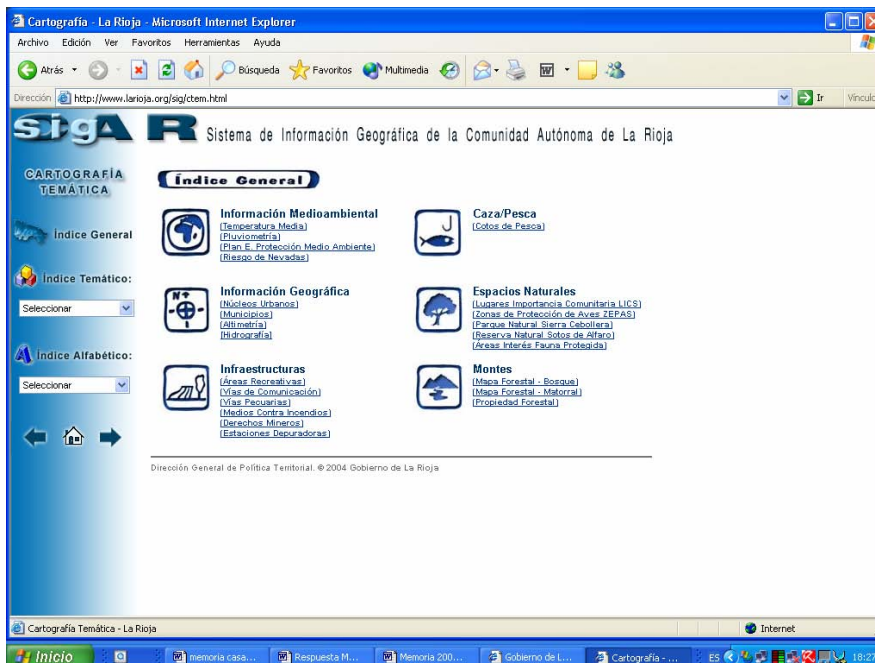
Cartografía - La Rioja - Microsoft Internet Explorer

Archivo Edición Ver Favoritos Herramientas Ayuda

Atrás Búsqueda Favoritos Multimedia

Dirección http://www.larioja.org/sig/ctem.html Ir Vínculo

SIGA R Sistema de Información Geográfica de la Comunidad Autónoma de La Rioja

CARTOGRAFÍA TEMÁTICA

Índice General

Índice Temático:

Seleccionar

Índice Alfabético:

Seleccionar

Índice General

Información Medioambiental
[Temperatura Media]
[Pluviometría]
[Plan E. Protección Medio Ambiente]
[Riesgo de Nevadas]

Caza/Pesca
[Cotos de Pesca]

Información Geográfica
[Núcleos Urbanos]
[Municipios]
[Altimetría]
[Hidrografía]

Espacios Naturales
[Lugares Importancia Comunitaria LICS]
[Zonas de Protección de Aves ZEPAS]
[Parque Natural Sierra Cebollera]
[Reserva Natural Sotos de Alfaro]
[Áreas Interés Fauna Protegida]

Infraestructuras
[Áreas Recreativas]
[Vías de Comunicación]
[Vías Pecuarias]
[Medios Contra Incendios]
[Derechos Mineros]
[Estaciones Depuradoras]

Montes
[Mapa Forestal - Bosque]
[Mapa Forestal - Matorral]
[Propiedad Forestal]

Dirección General de Política Territorial. © 2004 Gobierno de La Rioja

Cartografía Temática - La Rioja

Internet

Inicio memoria casa... Respuesta M... Memoria 200... Gobierno de L... Cartografía - ... ES 18:27